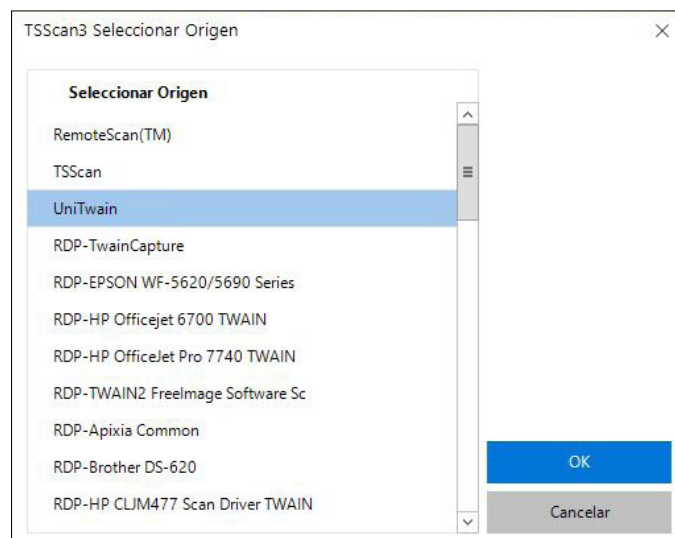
TSScan3 Seleccionar Origen

Seleccionar Origen

RemoteScan(TM)

TSScan

UniTwain

RDP-TwainCapture

RDP-EPSON WF-5620/5690 Series

RDP-HP Officejet 6700 TWAIN

RDP-HP OfficeJet Pro 7740 TWAIN

RDP-TWAIN2 FreeImage Software Sc

RDP-Apixia Common

RDP-Brother DS-620

RDP-HP CLJM477 Scan Driver TWAIN

OK

Cancelar